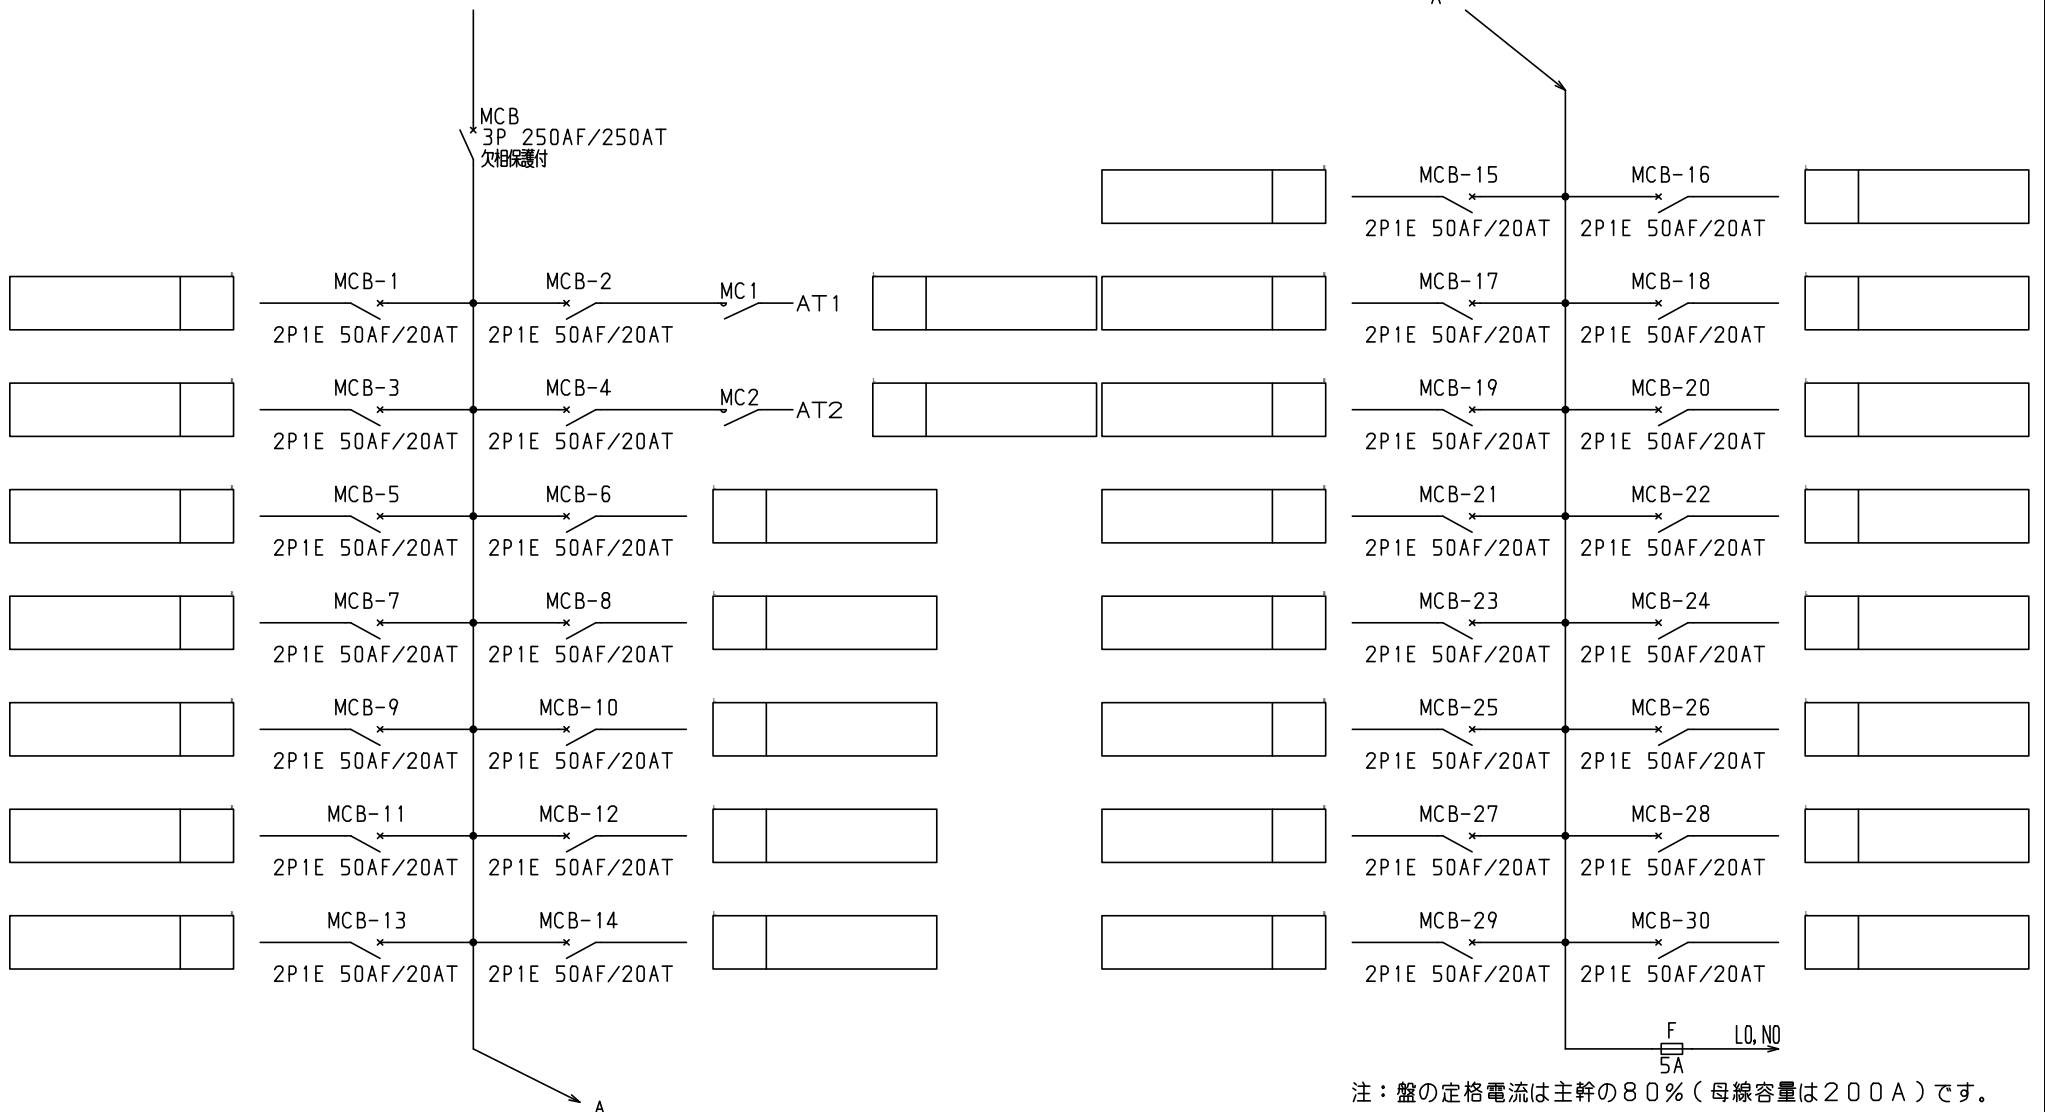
A

MCB
3P 250AF/250AT
欠相保護付

MCB-15
2P1E 50AF/20AT
MCB-16
2P1E 50AF/20AT

MCB-1
2P1E 50AF/20AT
MCB-2
2P1E 50AF/20AT
MC1
AT1

MCB-17
2P1E 50AF/20AT
MCB-18
2P1E 50AF/20AT

MCB-3
2P1E 50AF/20AT
MCB-4
2P1E 50AF/20AT
MC2
AT2

MCB-19
2P1E 50AF/20AT
MCB-20
2P1E 50AF/20AT

MCB-5
2P1E 50AF/20AT
MCB-6
2P1E 50AF/20AT

MCB-21
2P1E 50AF/20AT
MCB-22
2P1E 50AF/20AT

MCB-7
2P1E 50AF/20AT
MCB-8
2P1E 50AF/20AT

MCB-23
2P1E 50AF/20AT
MCB-24
2P1E 50AF/20AT

MCB-9
2P1E 50AF/20AT
MCB-10
2P1E 50AF/20AT

MCB-25
2P1E 50AF/20AT
MCB-26
2P1E 50AF/20AT

MCB-11
2P1E 50AF/20AT
MCB-12
2P1E 50AF/20AT

MCB-27
2P1E 50AF/20AT
MCB-28
2P1E 50AF/20AT

MCB-13
2P1E 50AF/20AT
MCB-14
2P1E 50AF/20AT

MCB-29
2P1E 50AF/20AT
MCB-30
2P1E 50AF/20AT

F
5A
LO,NO

A

注：盤の定格電流は主幹の８０％（母線容量は２００Ａ）です。